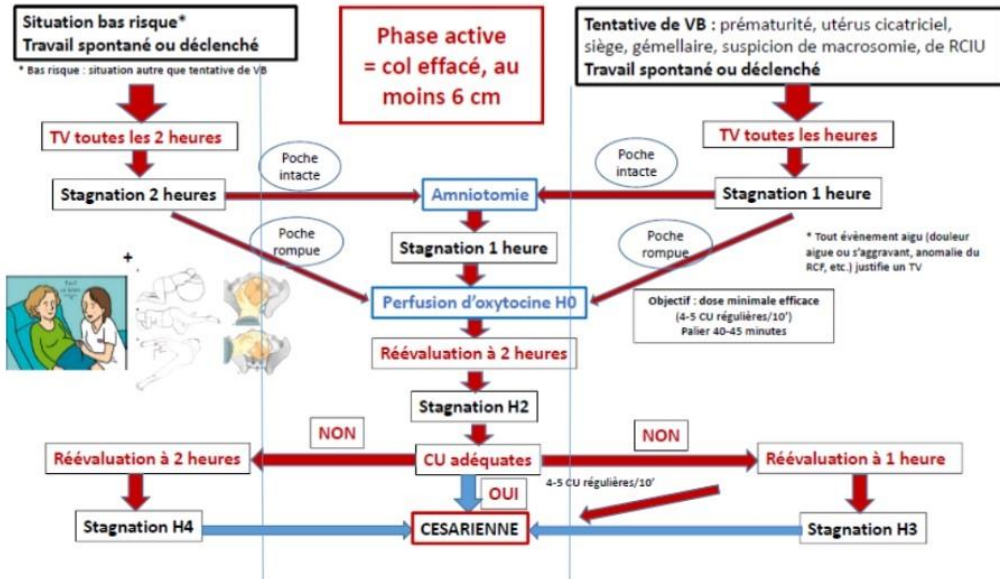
Situation bas risque*
Travail spontané ou déclenché

* Bas risque : situation autre que tentative de VB

Phase active = col effacé, au moins 6 cm

Tentative de VB : prématurité, utérus cicatriciel, siège, gémellaire, suspicion de macrosomie, de RCIU
Travail spontané ou déclenché

TV toutes les 2 heures

TV toutes les heures

Poche intacte

Poche intacte

Stagnation 2 heures

Amniotomie

Stagnation 1 heure

Poche rompue

Stagnation 1 heure

Poche rompue

* Tout évènement aigu (douleur aigue ou s'aggravant, anomalie du RCF, etc.) justifie un TV

+

Perfusion d'oxytocine H0

Objectif : dose minimale efficace (4-5 CU régulières/10')
Palier 40-45 minutes

Réévaluation à 2 heures

Stagnation H2

NON

NON

Réévaluation à 2 heures

CU adéquates

Réévaluation à 1 heure

OUI

4-5 CU régulières/10'

Stagnation H4

CESARIENNE

Stagnation H3